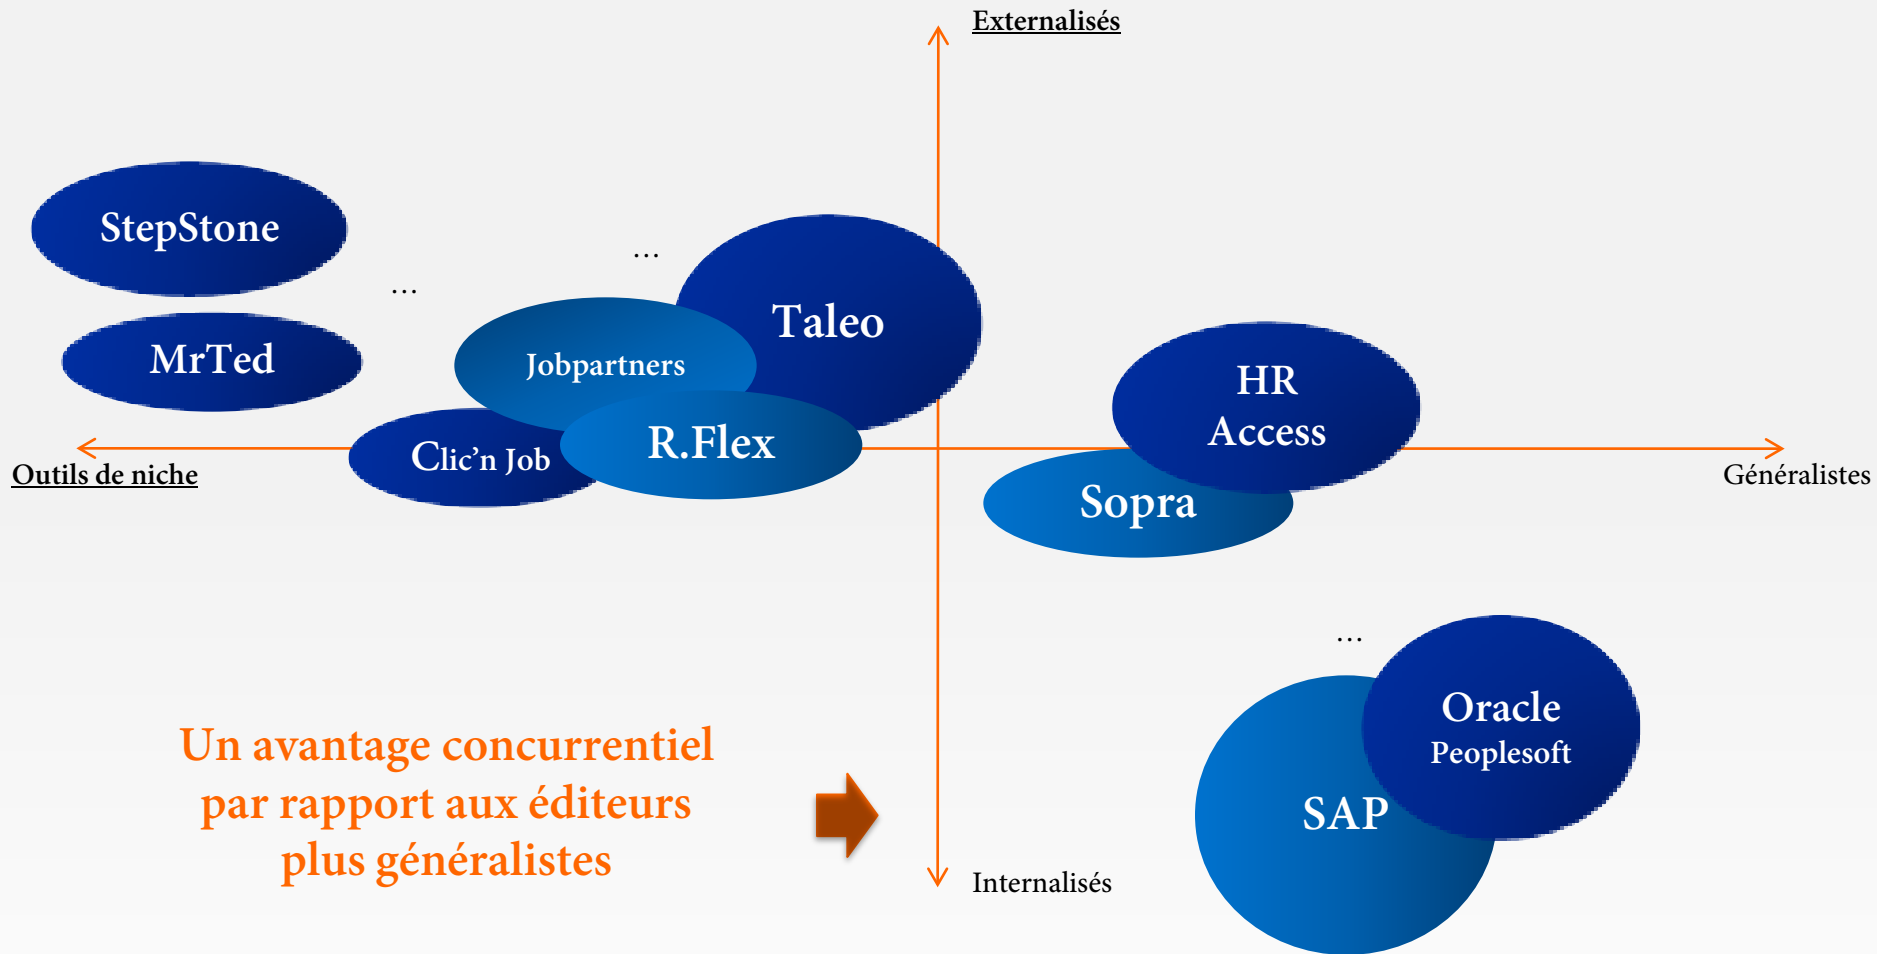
Externalisés

StepStone

MrTed

…

…

Taleo

Jobpartners

Clic’n Job

R.Flex

HR Access

Sopra

Outils de niche

Généralistes

…

Oracle Peoplesoft

SAP

Un avantage concurrentiel par rapport aux éditeurs plus généralistes

Internalisés